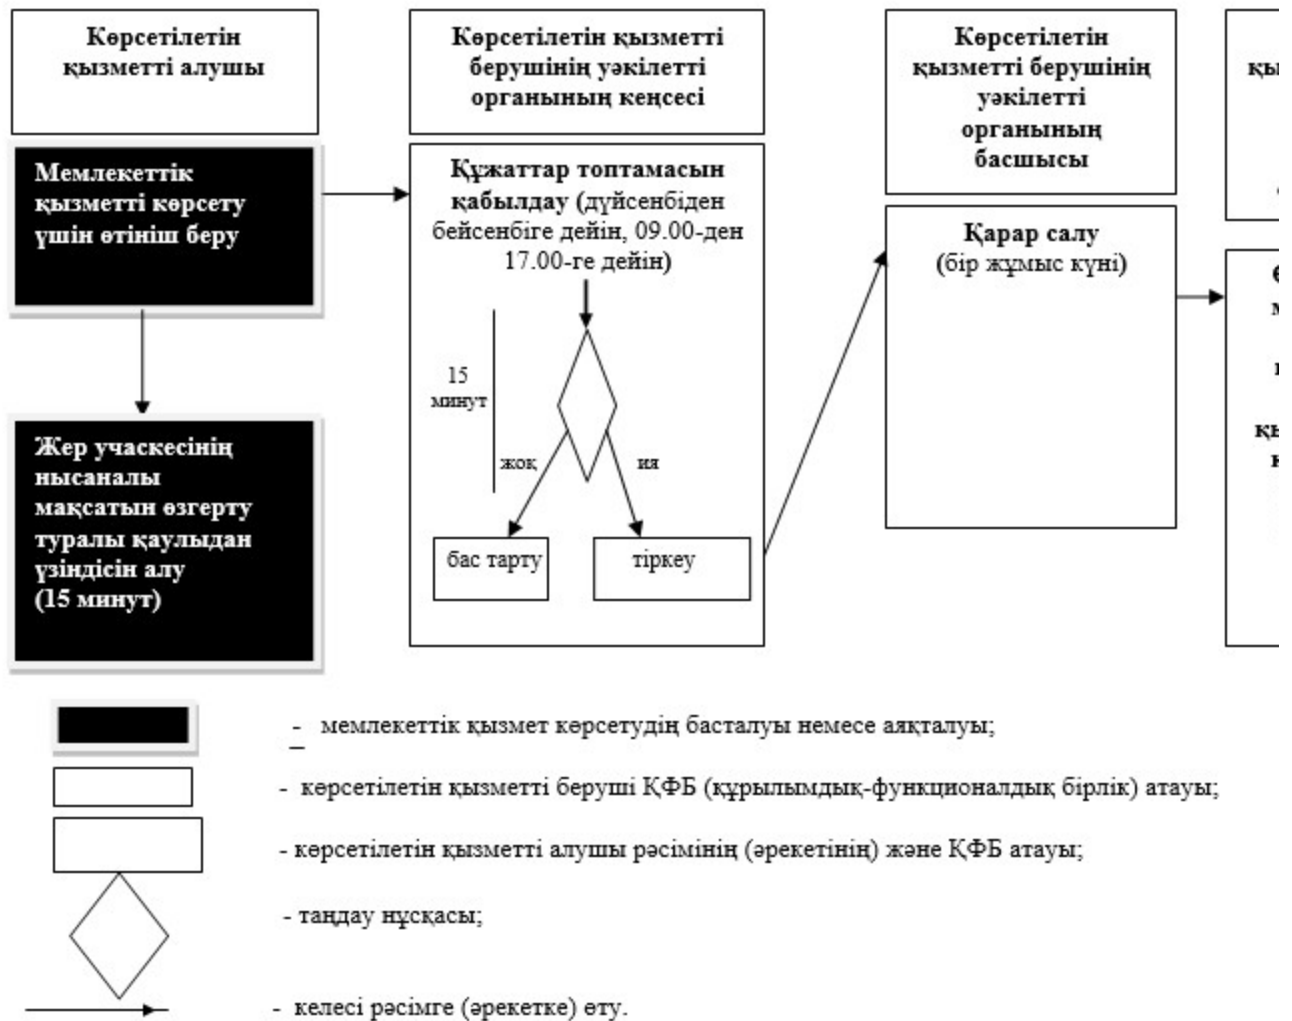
Көрсетілетін қызметті алушы

Көрсетілетін қызметті берушінің уәкілетті органының кеңсесі

Көрсетілетін қызметті берушінің уәкілетті органының басшысы

қы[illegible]

Мемлекеттік қызметті көрсету үшін өтініш беру

Құжаттар топтамасын қабылдау (дүйсенбіден бейсенбіге дейін, 09.00-ден 17.00-ге дейін)

Қарар салу (бір жұмыс күні)

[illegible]

15 минут

жоқ

ия

бас тарту

тіркеу

Жер учаскесінің нысаналы мақсатын өзгерту туралы қаулыдан үзіндісін алу (15 минут)

- мемлекеттік қызмет көрсетудің басталуы немесе аяқталуы;

- көрсетілетін қызметті беруші ҚФБ (құрылымдық-функционалдық бірлік) атауы;

- көрсетілетін қызметті алушы рәсімінің (әрекетінің) және ҚФБ атауы;

- таңдау нұсқасы;

- келесі рәсімге (әрекетке) өту.